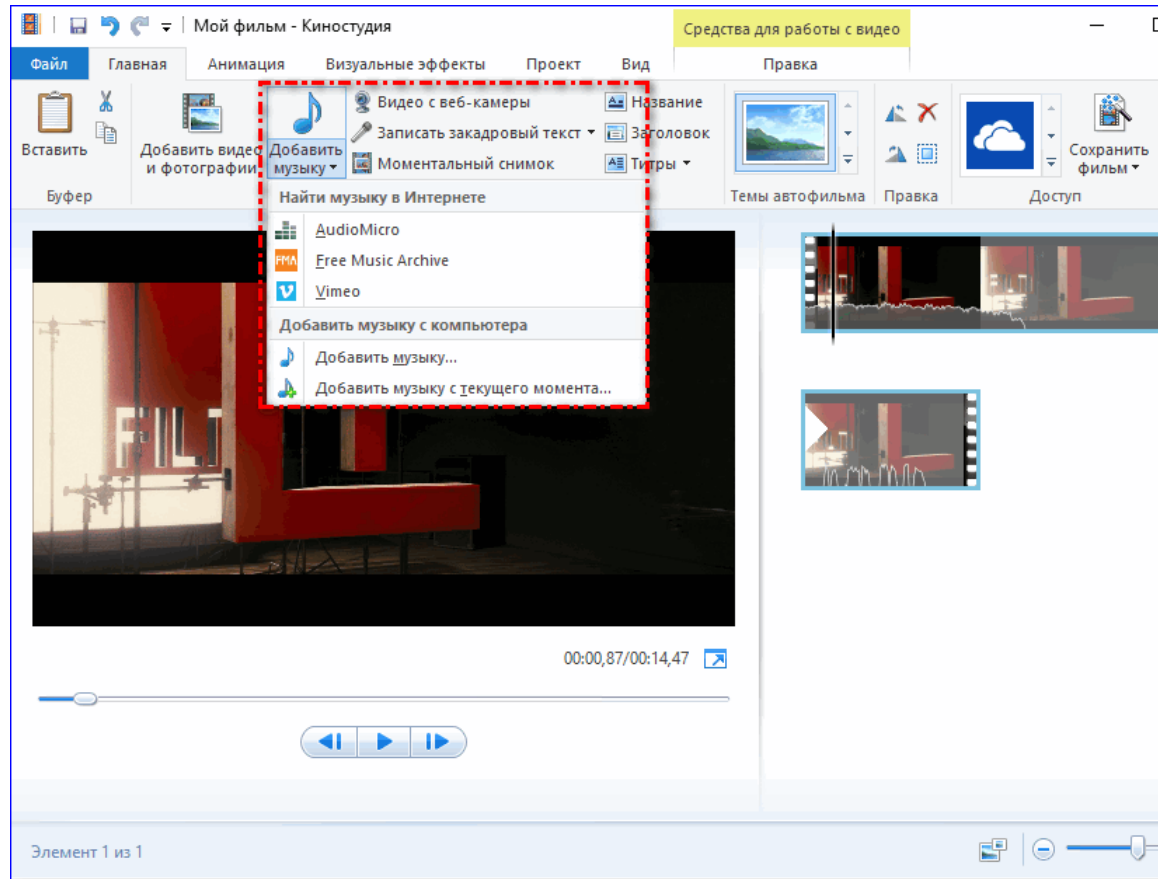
Мой фильм - Киностудия

Средства для работы с видео

Файл Главная Анимация Визуальные эффекты Проект Вид

Правка

Вставить

Буфер

Добавить видео и фотографии

Добавить музыку

Видео с веб-камеры

Записать закадровый текст

Моментальный снимок

Название

Заголовок

Титры

Темы автофильма

Правка

Сохранить фильм

Доступ

Найти музыку в Интернете

AudioMicro

Free Music Archive

Vimeo

Добавить музыку с компьютера

Добавить музыку...

Добавить музыку с текущего момента...

FILI

00:00,87/00:14,47

Элемент 1 из 1